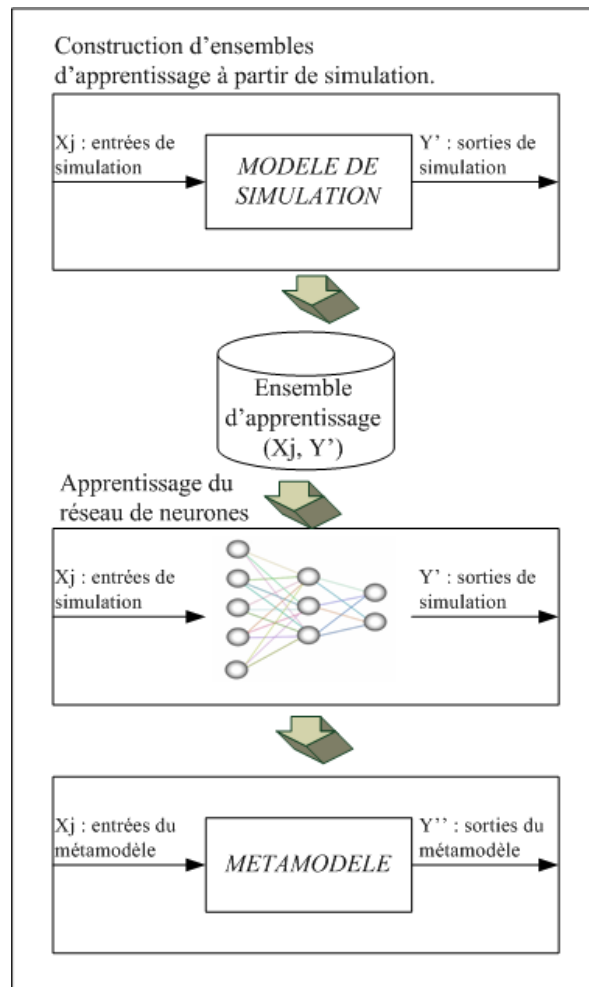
Construction d’ensembles d’apprentissage à partir de simulation.

Xj : entrées de simulation

MODELE DE SIMULATION

Y’ : sorties de simulation

Ensemble d’apprentissage (Xj, Y’)

Apprentissage du réseau de neurones

Xj : entrées de simulation

Y’ : sorties de simulation

Xj : entrées du métamodèle

METAMODELE

Y’’ : sorties du métamodèle